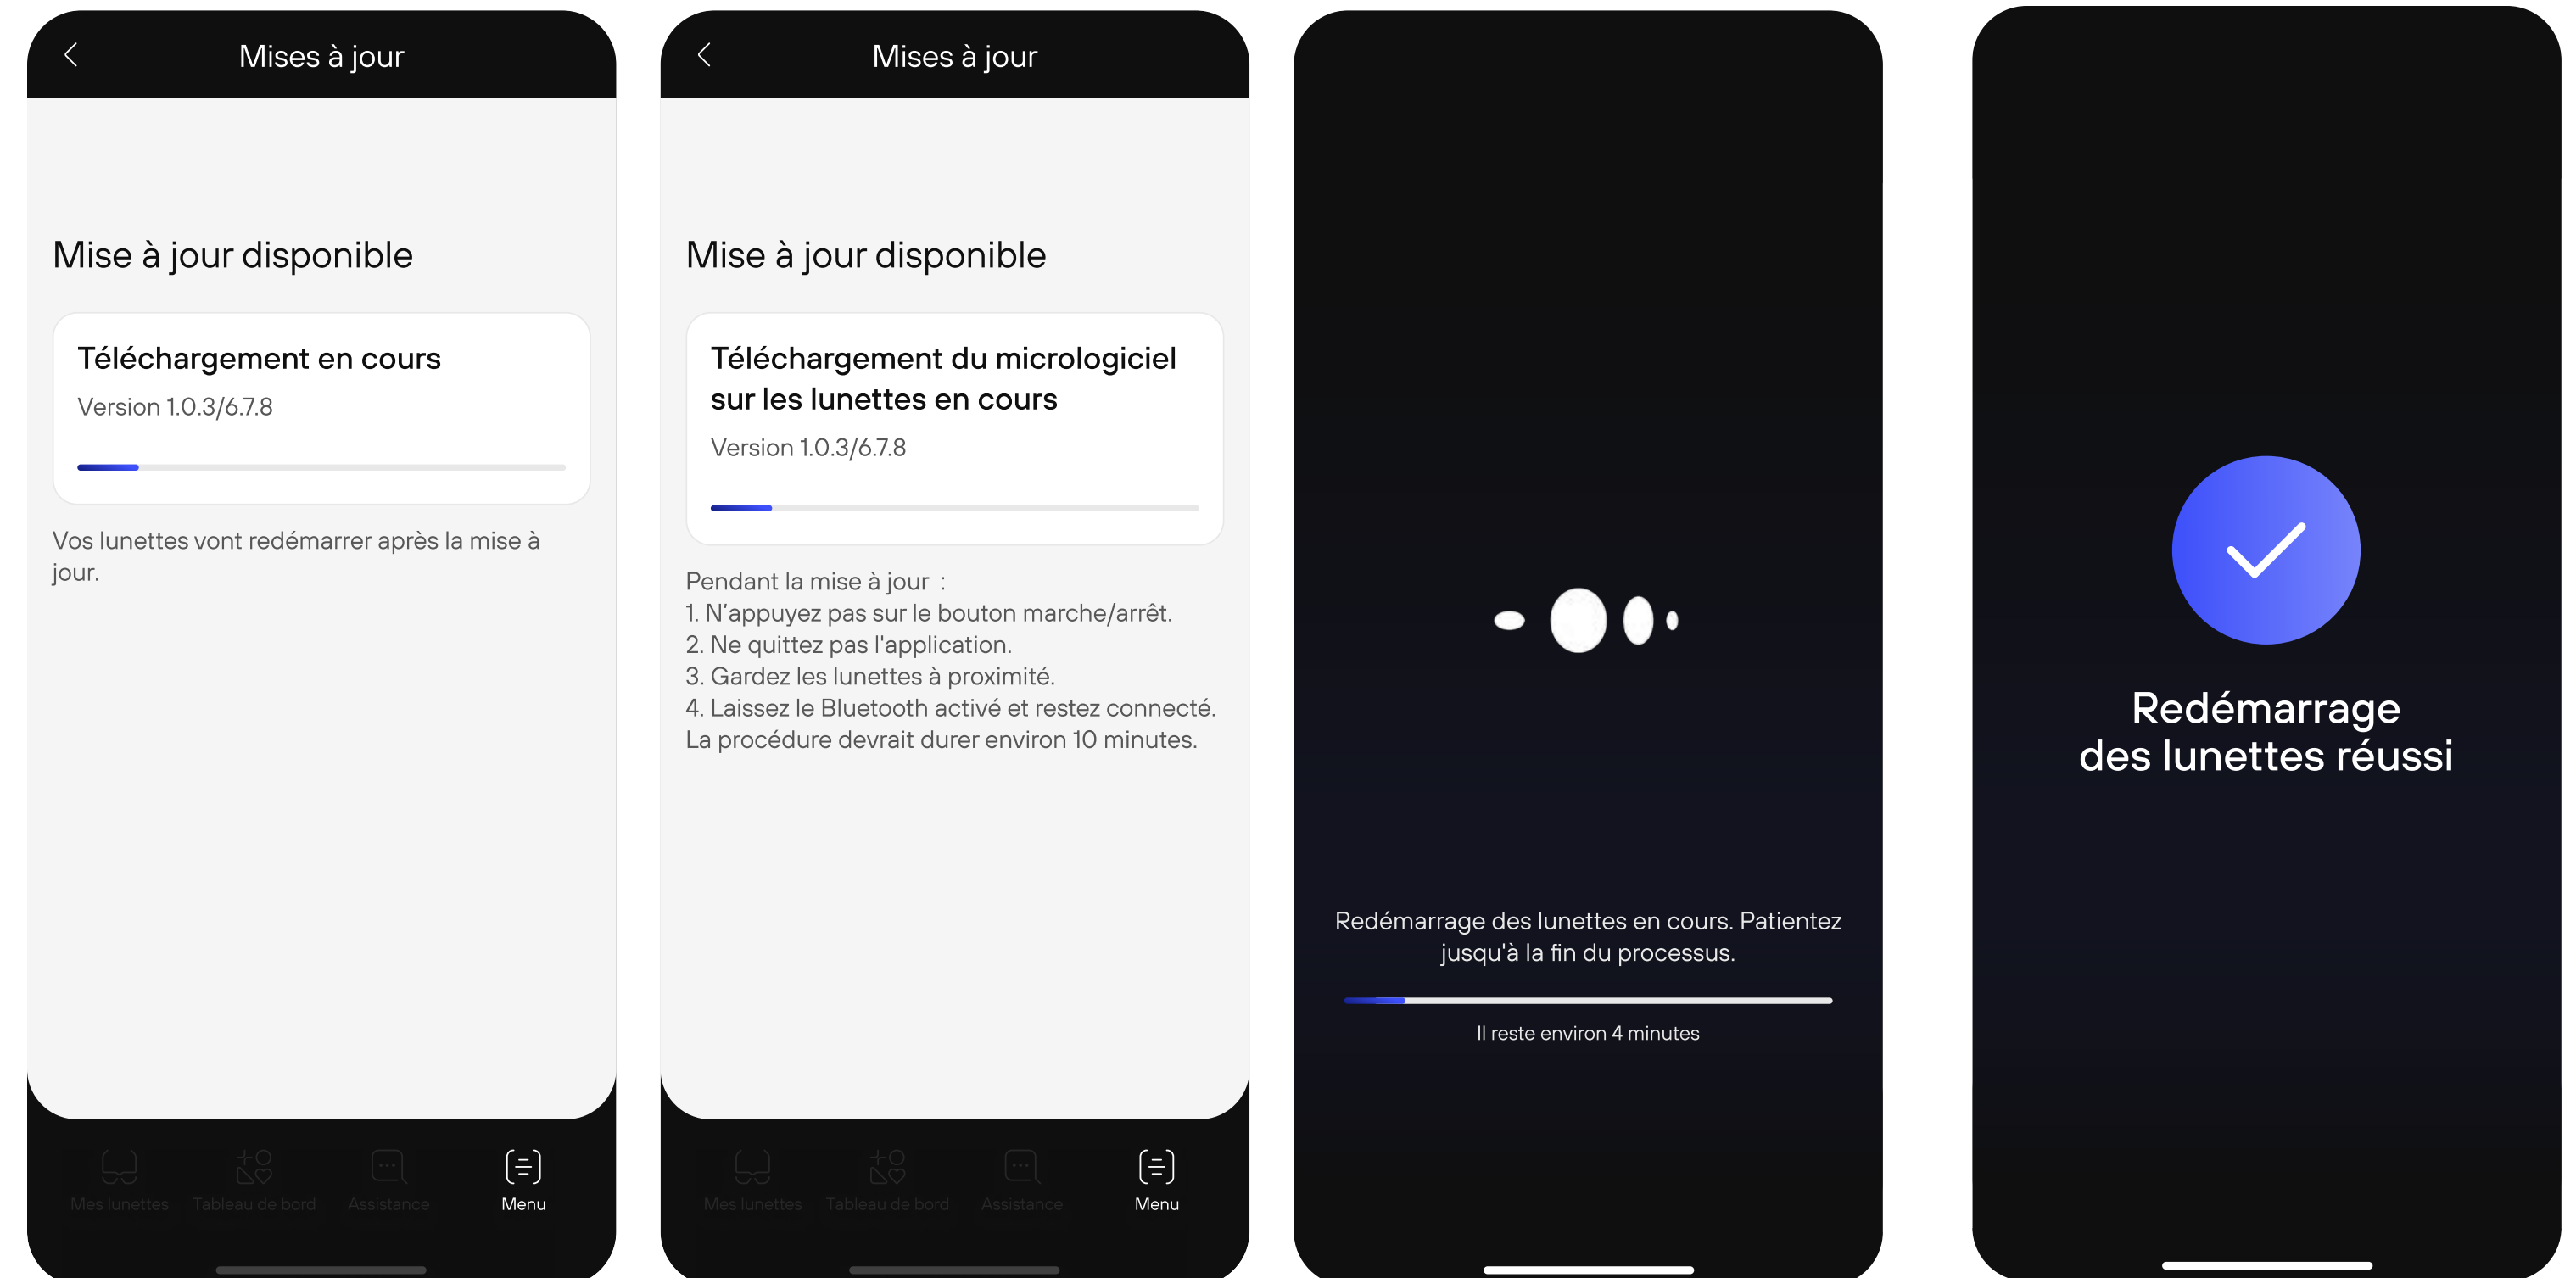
Mises à jour

Mise à jour disponible

Téléchargement en cours

Version 1.0.3/6.7.8

Vos lunettes vont redémarrer après la mise à jour.

Mes lunettes Tableau de bord Assistance Menu

Mises à jour

Mise à jour disponible

Téléchargement du micrologiciel sur les lunettes en cours

Version 1.0.3/6.7.8

Pendant la mise à jour :
1. N'appuyez pas sur le bouton marche/arrêt.
2. Ne quittez pas l'application.
3. Gardez les lunettes à proximité.
4. Laissez le Bluetooth activé et restez connecté.
La procédure devrait durer environ 10 minutes.

Mes lunettes Tableau de bord Assistance Menu

Redémarrage des lunettes en cours. Patientez jusqu'à la fin du processus.

Il reste environ 4 minutes

Redémarrage des lunettes réussi